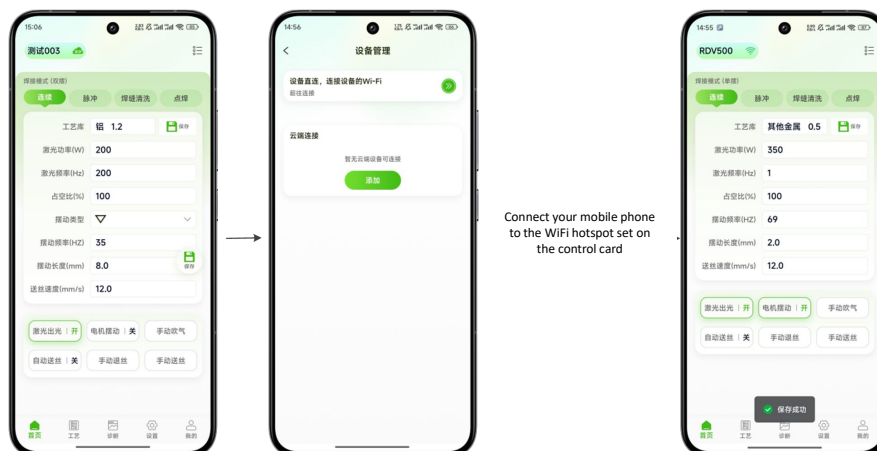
15:06

测试003

焊接模式（双摆）

连续 脉冲 焊缝清洗 点焊

工艺库 铝 1.2 保存

激光功率(W) 200

激光频率(Hz) 200

占空比(%) 100

摆动类型 ▽

摆动频率(HZ) 35

摆动长度(mm) 8.0 保存

送丝速度(mm/s) 12.0

激光出光 | 开 电机摆动 | 关 手动吹气

自动送丝 | 关 手动退丝 手动送丝

首页 工艺 诊断 设置 我的

14:56

设备管理

设备直连，连接设备的Wi-Fi
前往连接

云端连接

暂无云端设备可连接

添加

Connect your mobile phone to the WiFi hotspot set on the control card

14:55

RDV500

焊接模式（单摆）

连续 脉冲 焊缝清洗 点焊

工艺库 其他金属 0.5 保存

激光功率(W) 350

激光频率(Hz) 1

占空比(%) 100

摆动频率(HZ) 69

摆动长度(mm) 2.0

送丝速度(mm/s) 12.0

激光出光 | 开 电机摆动 | 开 手动吹气

自动送丝 | 关 手动退丝 手动送丝

保存成功

首页 工艺 诊断 设置 我的